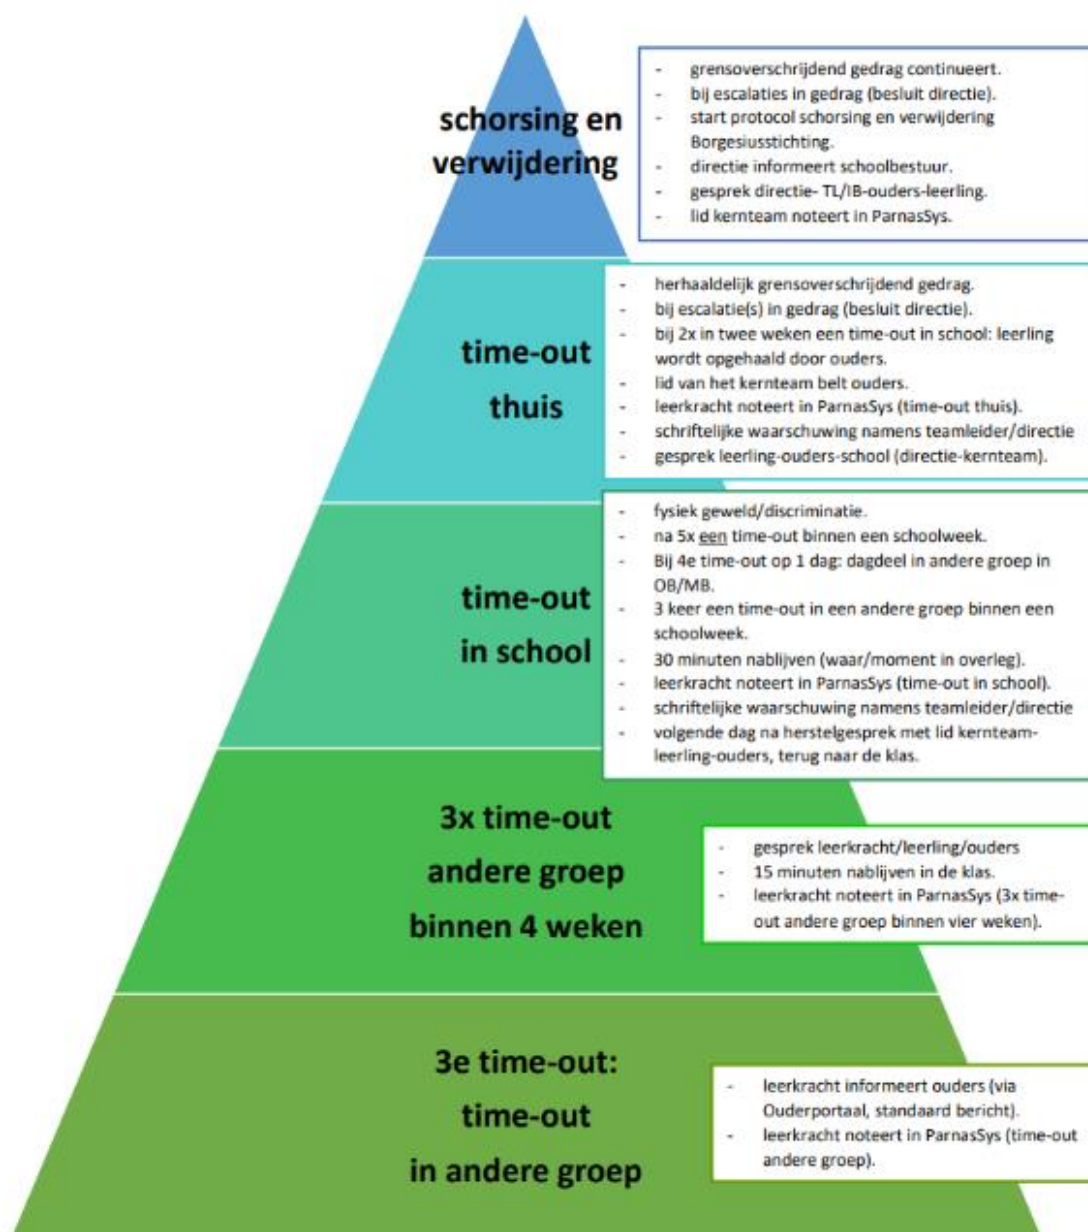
schorsing en verwijdering

- grensoverschrijdend gedrag continueert.
- bij escalaties in gedrag (besluit directie).
- start protocol schorsing en verwijdering Borgesiusstichting.
- directie informeert schoolbestuur.
- gesprek directie- TL/IB-ouders-leerling.
- lid kernteam noteert in ParnasSys.

time-out thuis

- herhaaldelijk grensoverschrijdend gedrag.
- bij escalatie(s) in gedrag (besluit directie).
- bij 2x in twee weken een time-out in school: leerling wordt opgehaald door ouders.
- lid van het kernteam belt ouders.
- leerkracht noteert in ParnasSys (time-out thuis).
- schriftelijke waarschuwing namens teamleider/directie
- gesprek leerling-ouders-school (directie-kernteam).

time-out in school

- fysiek geweld/discriminatie.
- na 5x een time-out binnen een schoolweek.
- Bij 4e time-out op 1 dag: dagdeel in andere groep in OB/MB.
- 3 keer een time-out in een andere groep binnen een schoolweek.
- 30 minuten nablijven (waar/moment in overleg).
- leerkracht noteert in ParnasSys (time-out in school).
- schriftelijke waarschuwing namens teamleider/directie
- volgende dag na herstelgesprek met lid kernteam-leerling-ouders, terug naar de klas.

3x time-out andere groep binnen 4 weken

- gesprek leerkracht/leerling/ouders
- 15 minuten nablijven in de klas.
- leerkracht noteert in ParnasSys (3x time-out andere groep binnen vier weken).

3e time-out: time-out in andere groep

- leerkracht informeert ouders (via Ouderportaal, standaard bericht).
- leerkracht noteert in ParnasSys (time-out andere groep).